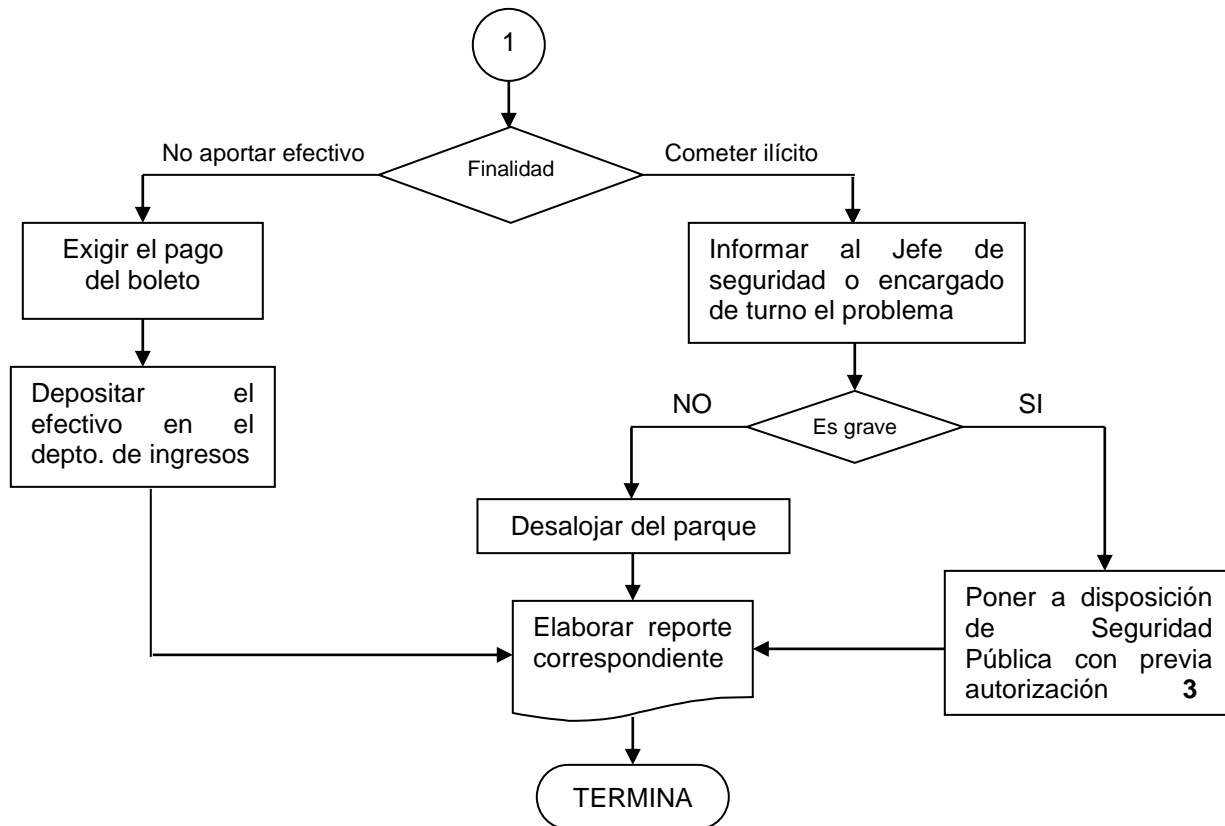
1

Finalidad

No aportar efectivo

Cometer ilícito

Exigir el pago del boleto

Depositar el efectivo en el depto. de ingresos

Informar al Jefe de seguridad o encargado de turno el problema

Es grave

NO

SI

Desalojar del parque

Poner a disposición de Seguridad Pública con previa autorización **3**

Elaborar reporte correspondiente

TERMINA